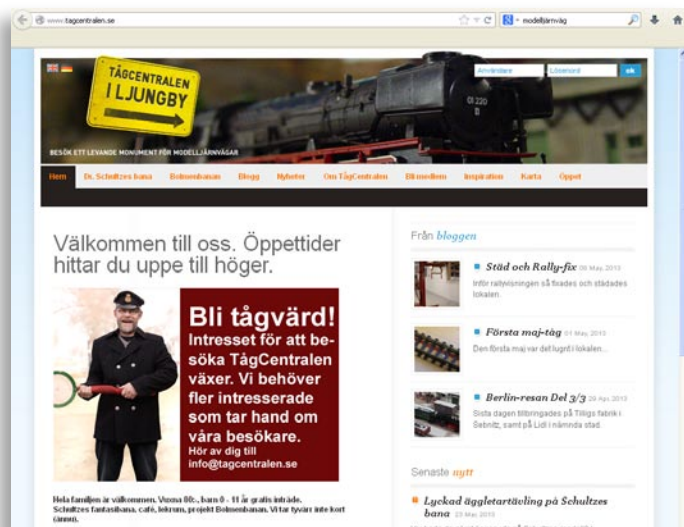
www.tagcentralen.se

modelljärnväg

TÅGCENTRALEN I LJUNGBY

Användare Lösenord ok

BESÖK ETT LEVANDE MONUMENT FÖR MODELLJÄRNVÄGAR

01 220

Hem Dr. Schultzes bana Bolmenbanan Blogg Nyheter Om TågCentralen Bli medlem Inspiration Karta Öppet

Välkommen till oss. Öppettider hittar du uppe till höger.

Bli tågvärd! Intresset för att besöka TågCentralen växer. Vi behöver fler intresserade som tar hand om våra besökare. Hör av dig till info@tagcentralen.se

Hela familjen är välkommen. Vuxna 80:-, barn 0 - 11 år gratis inträde. Schultzes fantasibana, café, lekrum, projekt Bolmenbanan. Vi tar tyvärr inte kort (ännu).

Från bloggen

Städ och Rally-fix 06 May, 2013
Inför rallyvisningen så fixades och städades lokalen.

Första maj-tåg 01 May, 2013
Den första maj var det lugnt i lokalen...

Berlin-resan Del 3/3 29 Apr, 2013
Sista dagen tillbringades på Tilligs fabrik i Sebnitz, samt på Lidl i nämnda stad.

Senaste nytt

Lyckad äggletartävling på Schultzes bana 23 Mar, 2013